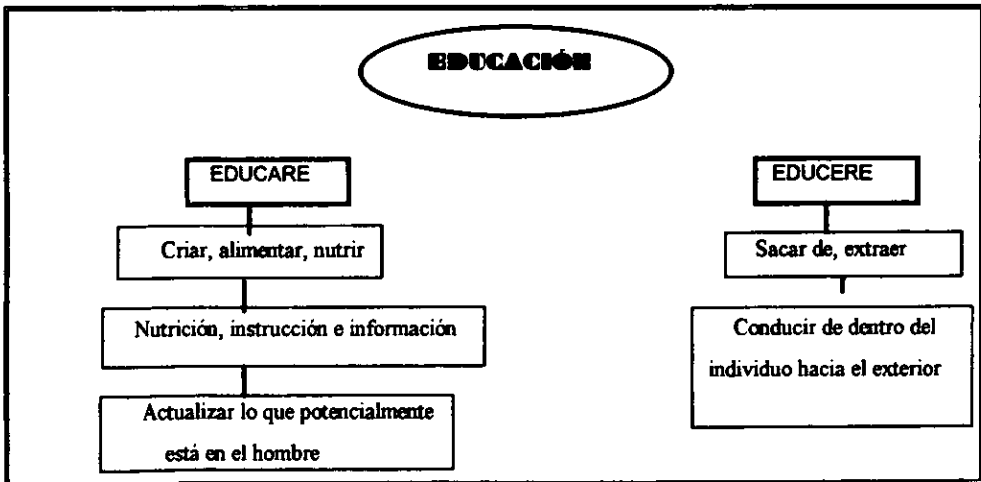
EDUCACIÓN

EDUCARE

Criar, alimentar, nutrir

Nutrición, instrucción e información

Actualizar lo que potencialmente está en el hombre

EDUCERE

Sacar de, extraer

Conducir de dentro del individuo hacia el exterior